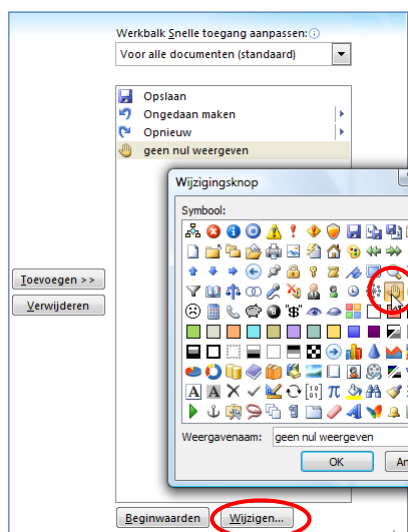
Werkbalk Snelle toegang aanpassen:

Voor alle documenten (standaard)

Opslaan
Ongedaan maken
Opnieuw
geen nul weergeven

Toevoegen >>
Verwijderen

Wijzigingsknop

Symbool:

Weergavenaam: geen nul weergeven

OK
An

Beginwaarden
Wijzigen...